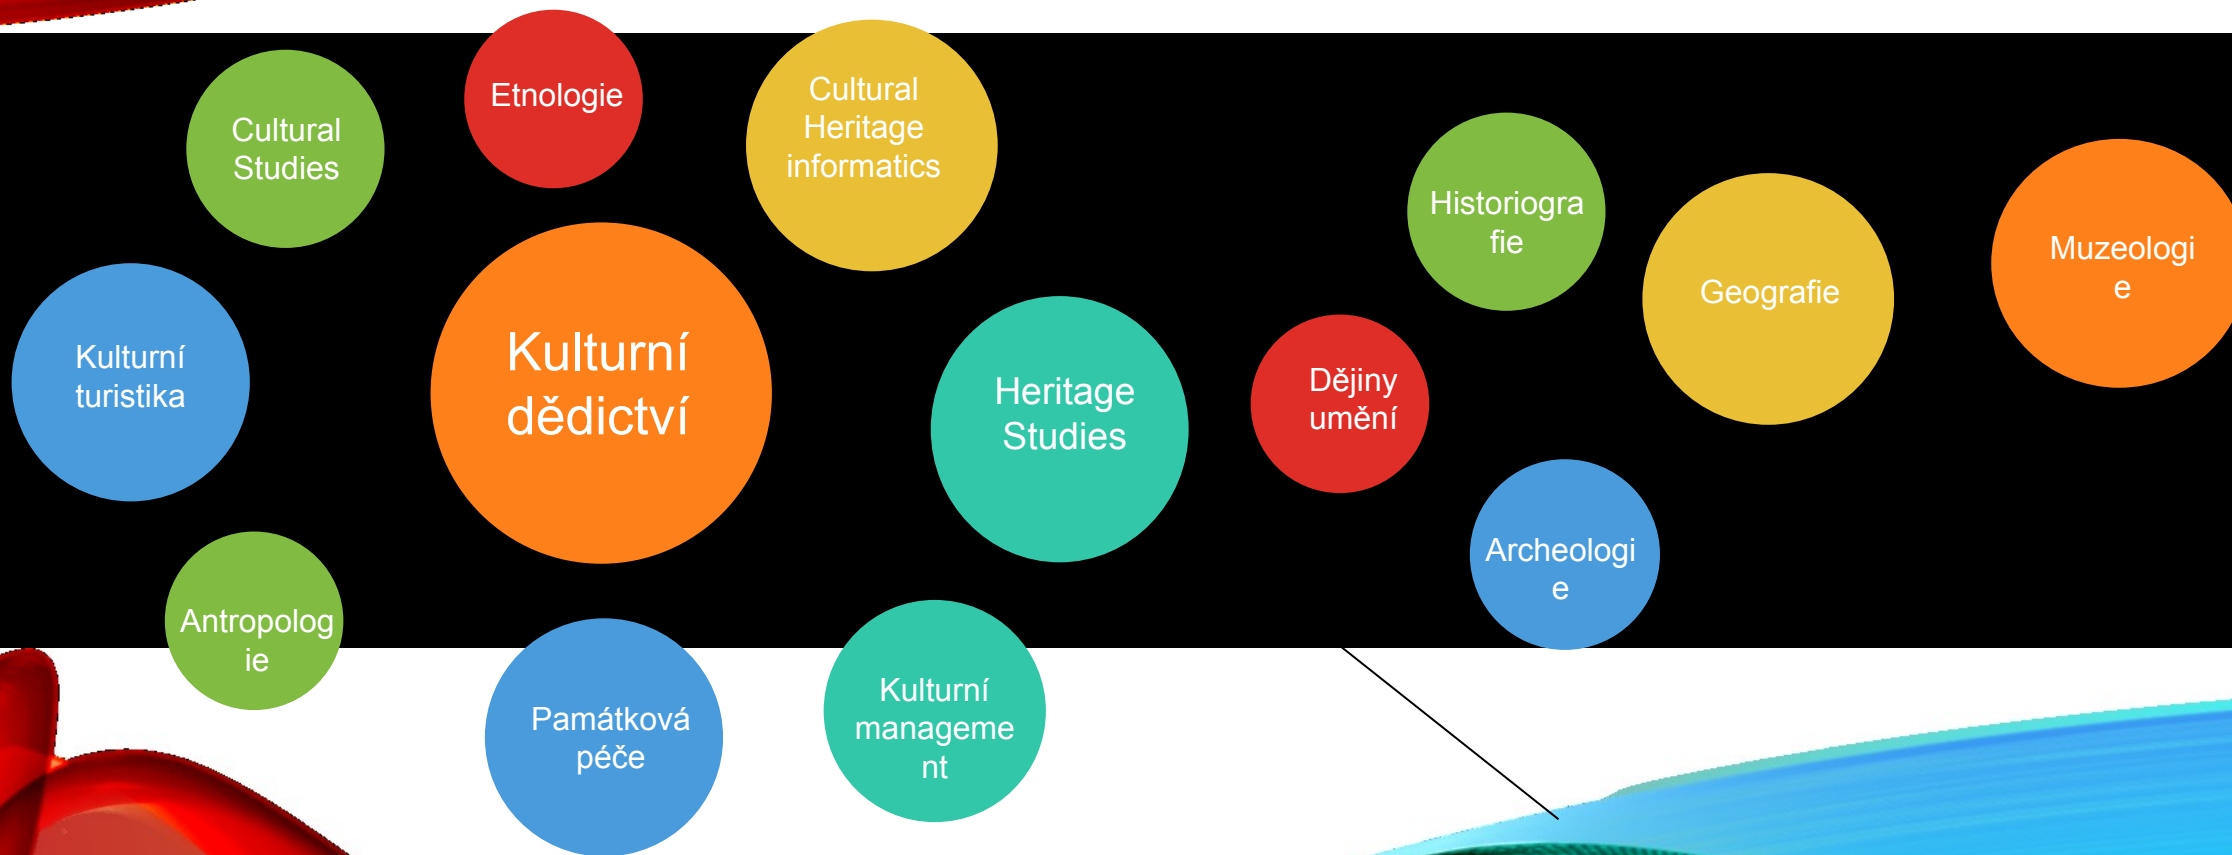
Etnologie

Cultural Studies

Cultural Heritage informatics

Historiografie

Geografie

Muzeologie

Kulturní turistika

Kulturní dědictví

Heritage Studies

Dějiny umění

Archeologie

Antropologie

Památková péče

Kulturní management